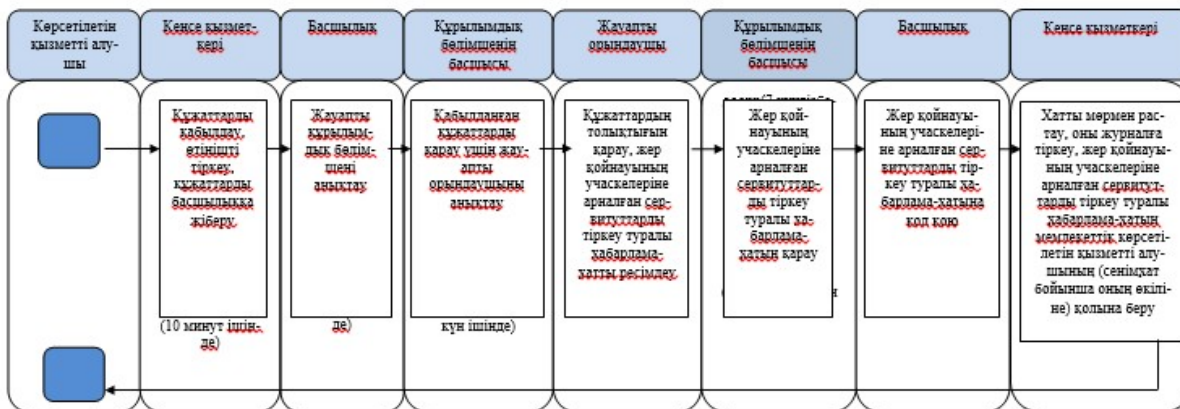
Көрсетілетін қызметті алушы

Кеңсе қызметкері

Басшылық

Құрылымдық бөлімшенің басшысы

Жауапты орындаушы

Құрылымдық бөлімшенің басшысы

Басшылық

Кеңсе қызметкері

Құжаттарды қабылдау, өтінішті тіркеу, құжаттарды басшылыққа жіберу

(10 минут ішінде)

Жауапты құрылымдық бөлімшені анықтау

де)

Қабылданған құжаттарды қарау үшін жауапты орындаушыны анықтау

күн ішінде)

Құжаттардың толықтығын қарау, жер қойнауының учаскелеріне арналған сервитуттарды тіркеу туралы хабарлама-хатты ресімдеу

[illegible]

Жер қойнауының учаскелеріне арналған сервитуттарды тіркеу туралы хабарлама-хатын қарау

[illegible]

Жер қойнауының учаскелеріне арналған сервитуттарды тіркеу туралы хабарлама-хатына қол қою

Хатты мөрмен растау, оны журналға тіркеу, жер қойнауының учаскелеріне арналған сервитуттарды тіркеу туралы хабарлама-хатын мемлекеттік көрсетілетін қызметті алушының (сенімхат бойынша оның өкіліне) қолына беру